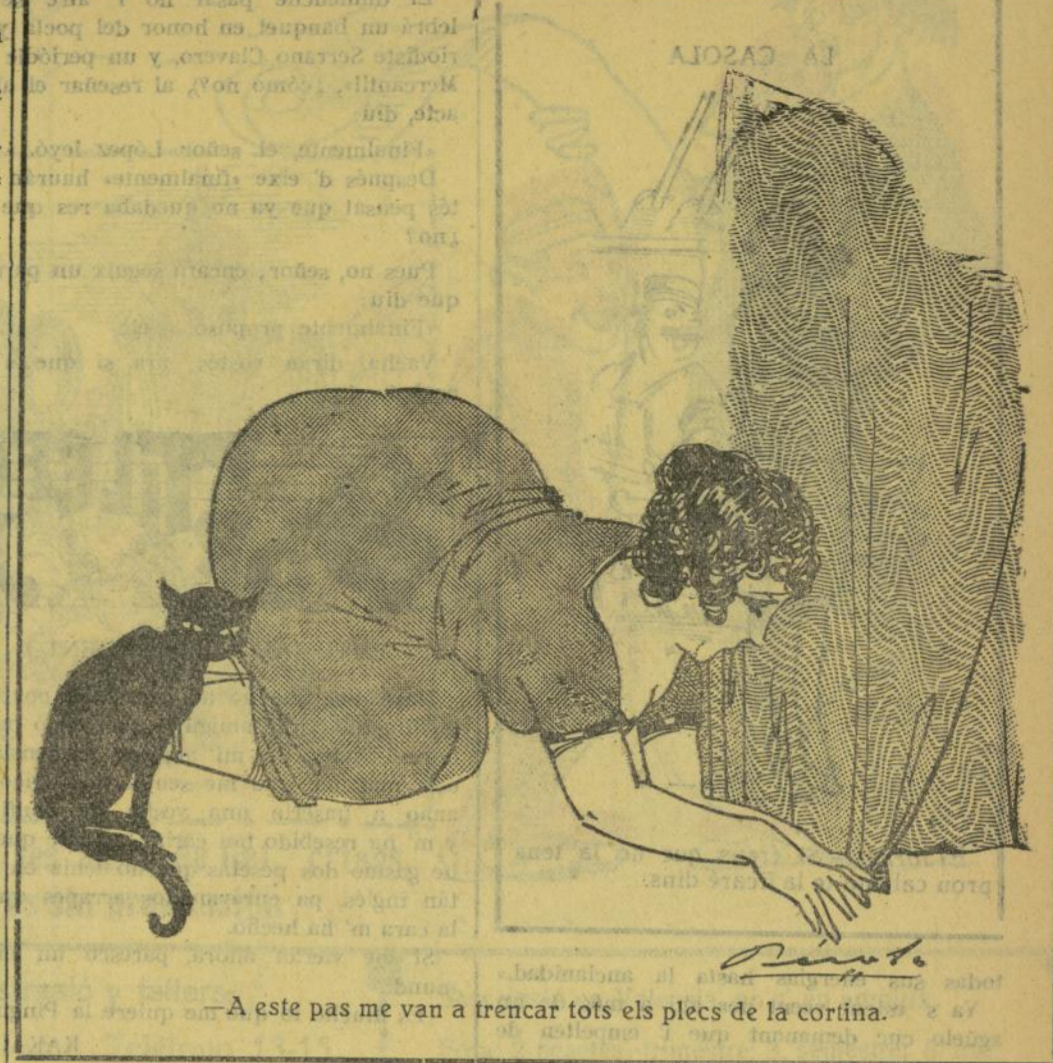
lebrá un banquet en honor del poeta y riodiste Serrano Clavero, y un periódic Mercantil, ¿cómo no?, al reseñar el acte, diu:

«Finalmente, el señor López leyó...

Después d' eixe «finalmente» haurá tots pénsat que ya no quedaba res que ¿no?

Pues no, señor; encara seguix un par que diu:

«Finalmente, propuso...»

—A este pas me van a trencar tots els plecs de la cortina.